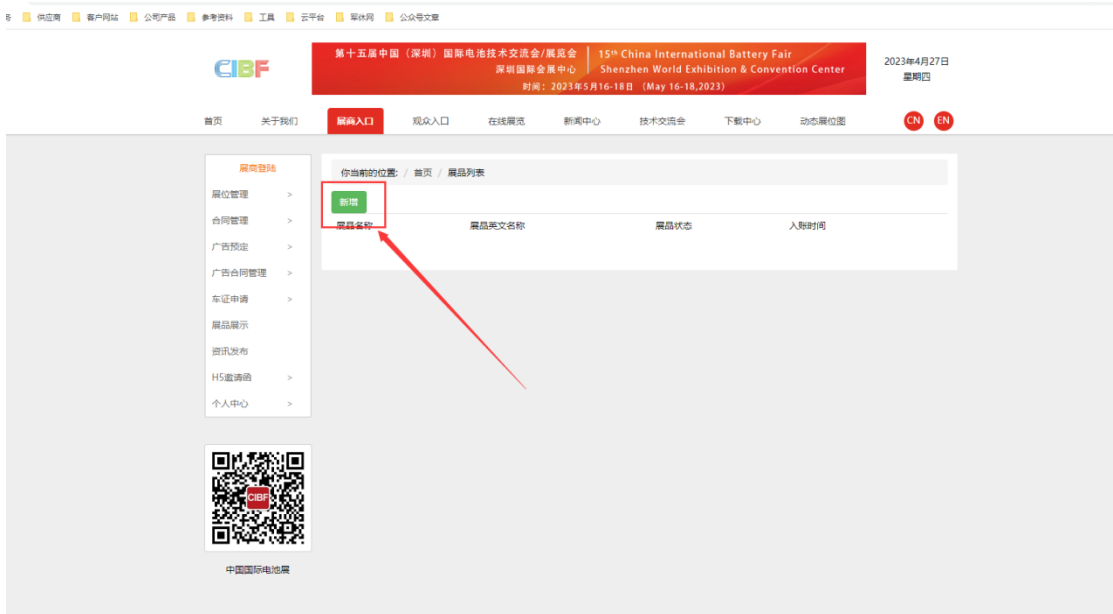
务 供应商 客户网站 公司产品 参考资料 工具 云平台 军休网 公众号文章

CIBF

第十五届中国（深圳）国际电池技术交流会/展览会
深圳国际会展中心
时间：2023年5月16-18日 (May 16-18,2023)

15th China International Battery Fair
Shenzhen World Exhibition & Convention Center

2023年4月27日
星期四

首页 关于我们 展商入口 观众入口 在线展览 新闻中心 技术交流会 下载中心 动态展位图 CN EN

展商登陆
展位管理 >
合同管理 >
广告预定 >
广告合同管理 >
车证申请 >
展品展示
资讯发布
H5邀请函 >
个人中心 >

你当前的位置: / 首页 / 展品列表

新增

| 展品名称 | 展品英文名称 | 展品状态 | 入账时间 |
|---|---|---|---|

CIBF

中国国际电池展